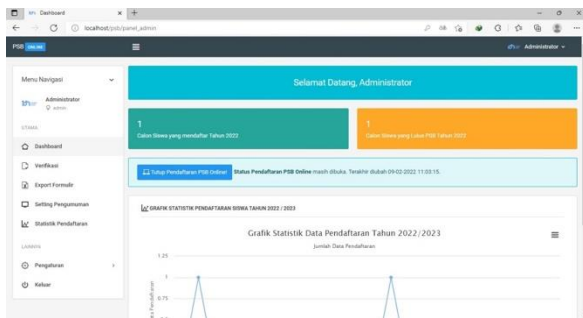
Dashboard

localhost/psb/panel_admin

PSB ONLINE

Administrator

Menu Navigasi

Administrator
admin

SISWA

Dashboard

Verifikasi

Export Formulir

Setting Pengumuman

Statistik Pendaftaran

LAINNYA

Pengaturan

Keluar

Selamat Datang, Administrator

1
Calon Siswa yang mendaftar Tahun 2022

1
Calon Siswa yang Lulus PSB Tahun 2022

Tutup Pendaftaran PSB Online! Status Pendaftaran PSB Online masih dibuka. Terakhir diubah 09-02-2022 11:03:15.

GRAFIK STATISTIK PENDAFTARAN SISWA TAHUN 2022 / 2023

Grafik Statistik Data Pendaftaran Tahun 2022/2023

Jumlah Data Pendaftaran

1.25

1

0.75

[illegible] Pendaftaran